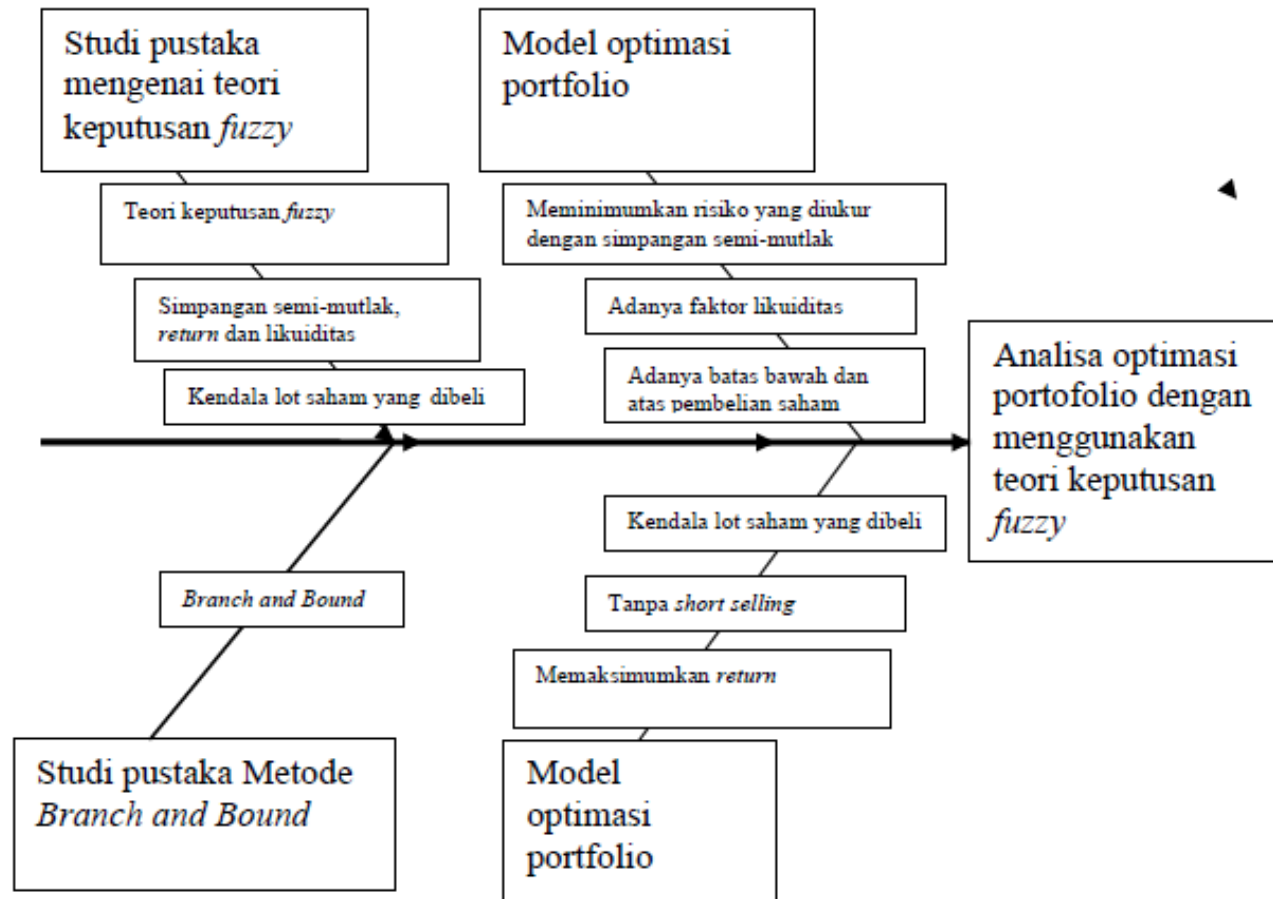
Studi pustaka mengenai teori keputusan *fuzzy*

Teori keputusan *fuzzy*

Simpangan semi-mutlak, *return* dan likuiditas

Kendala lot saham yang dibeli

Model optimasi portfolio

Meminimumkan risiko yang diukur dengan simpangan semi-mutlak

Adanya faktor likuiditas

Adanya batas bawah dan atas pembelian saham

Analisa optimasi portofolio dengan menggunakan teori keputusan *fuzzy*

Kendala lot saham yang dibeli

Tanpa *short selling*

Memaksimumkan *return*

*Branch and Bound*

Studi pustaka Metode *Branch and Bound*

Model optimasi portfolio